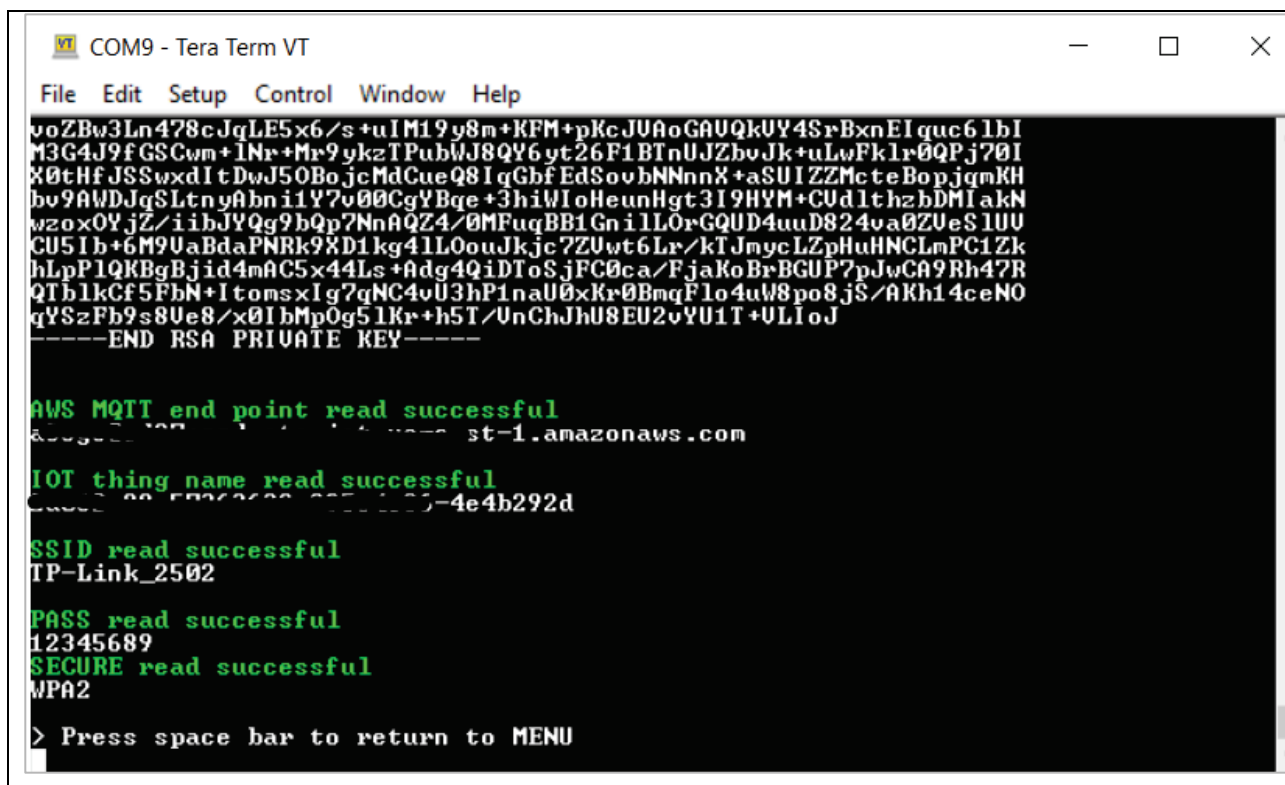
COM9 - Tera Term VT

File Edit Setup Control Window Help

voZBw3Ln478cJqLE5x6/s+uIM19y8m+KFM+pKcJVAoGAVQkVY4SrBxnEIquc6lbI
M3G4J9fGSCwm+lNr+Mr9ykzTPubWJ8QY6yt26F1BTnUJZbvJk+uLwFklr0QPj70I
X0tHfJSSwxdItDwJ5OBojcMdCueQ8IqGbfEdSovbNNnnX+aSUIZZMcteBopjqmKH
bv9AWDJqSLtnyAbni1Y7v00CgYBqe+3hiWIoHeunHgt3I9HYM+CVdlthzbDMIakN
wzoxOYjZ/iibJYQg9bQp7NnAQZ4/0MFuqBB1GnilLOrGQUD4uuD824va0ZVeSlUV
CU5Ib+6M9VaBdaPNRk9XD1kg4lLOouJkjc7ZVwt6Lr/kTJmycLZpHuHNCLmPC1Zk
hLpPlQKBgBjid4mAC5x44Ls+Adg4QiDToSjFC0ca/FjaKoBrBGUP7pJwCA9Rh47R
QTblkCf5FbN+ItomsxIg7qNC4vU3hP1naU0xKr0BmqFlo4uW8po8jS/AKh14ceNO
qYSzFb9s8Ve8/x0IbMpOg5lKr+h5T/VnChJhU8EU2vYU1T+VLIoJ
-----END RSA PRIVATE KEY-----

AWS MQTT end point read successful
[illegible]st-1.amazonaws.com

IOT thing name read successful
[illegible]-4e4b292d

SSID read successful
TP-Link_2502

PASS read successful
12345689
SECURE read successful
WPA2

> Press space bar to return to MENU